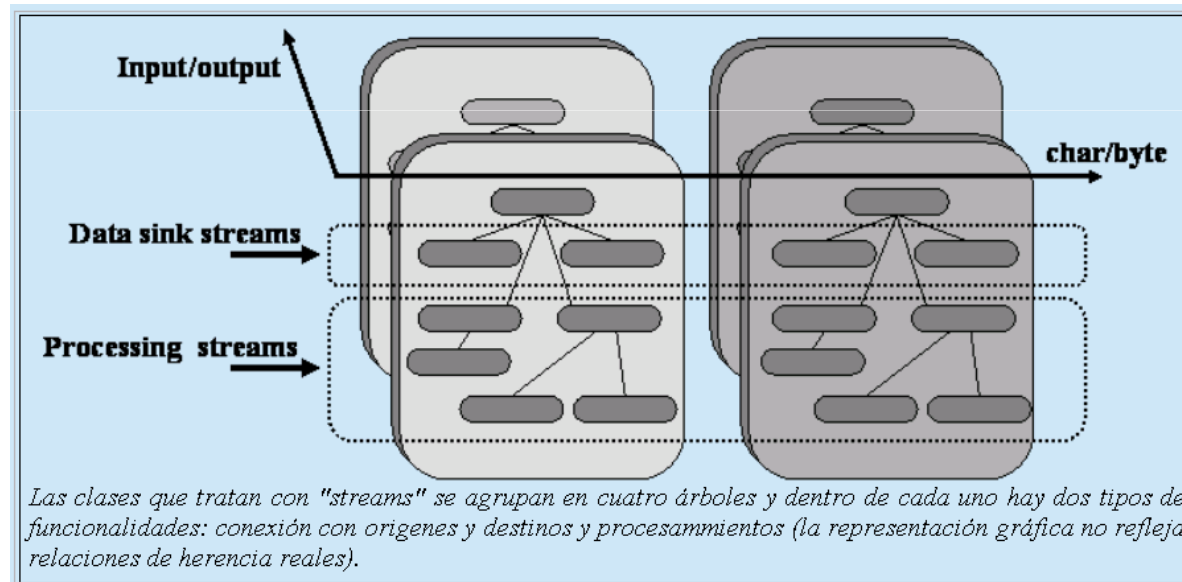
Input/output

char/byte

Data sink streams

Processing streams

Las clases que tratan con "streams" se agrupan en cuatro árboles y dentro de cada uno hay dos tipos de funcionalidades: conexión con origenes y destinos y procesammientos (la representación gráfica no refleja relaciones de herencia reales).